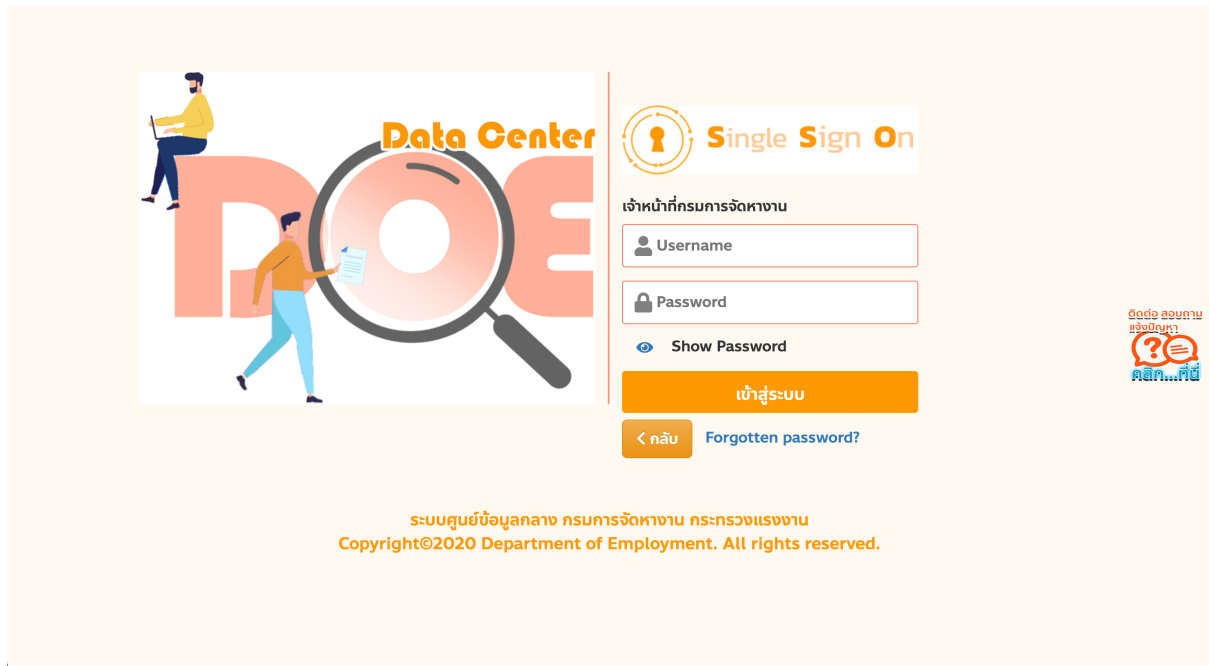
Data Center
DOE

Single Sign On

เจ้าหน้าที่กรมการจัดหางาน

Username

Password

Show Password

เข้าสู่ระบบ

< กลับ

Forgotten password?

ติดต่อ สอบถาม
แจ้งปัญหา
?
คลิก...ที่นี่

ระบบศูนย์ข้อมูลกลาง กรมการจัดหางาน กระทรวงแรงงาน
Copyright©2020 Department of Employment. All rights reserved.